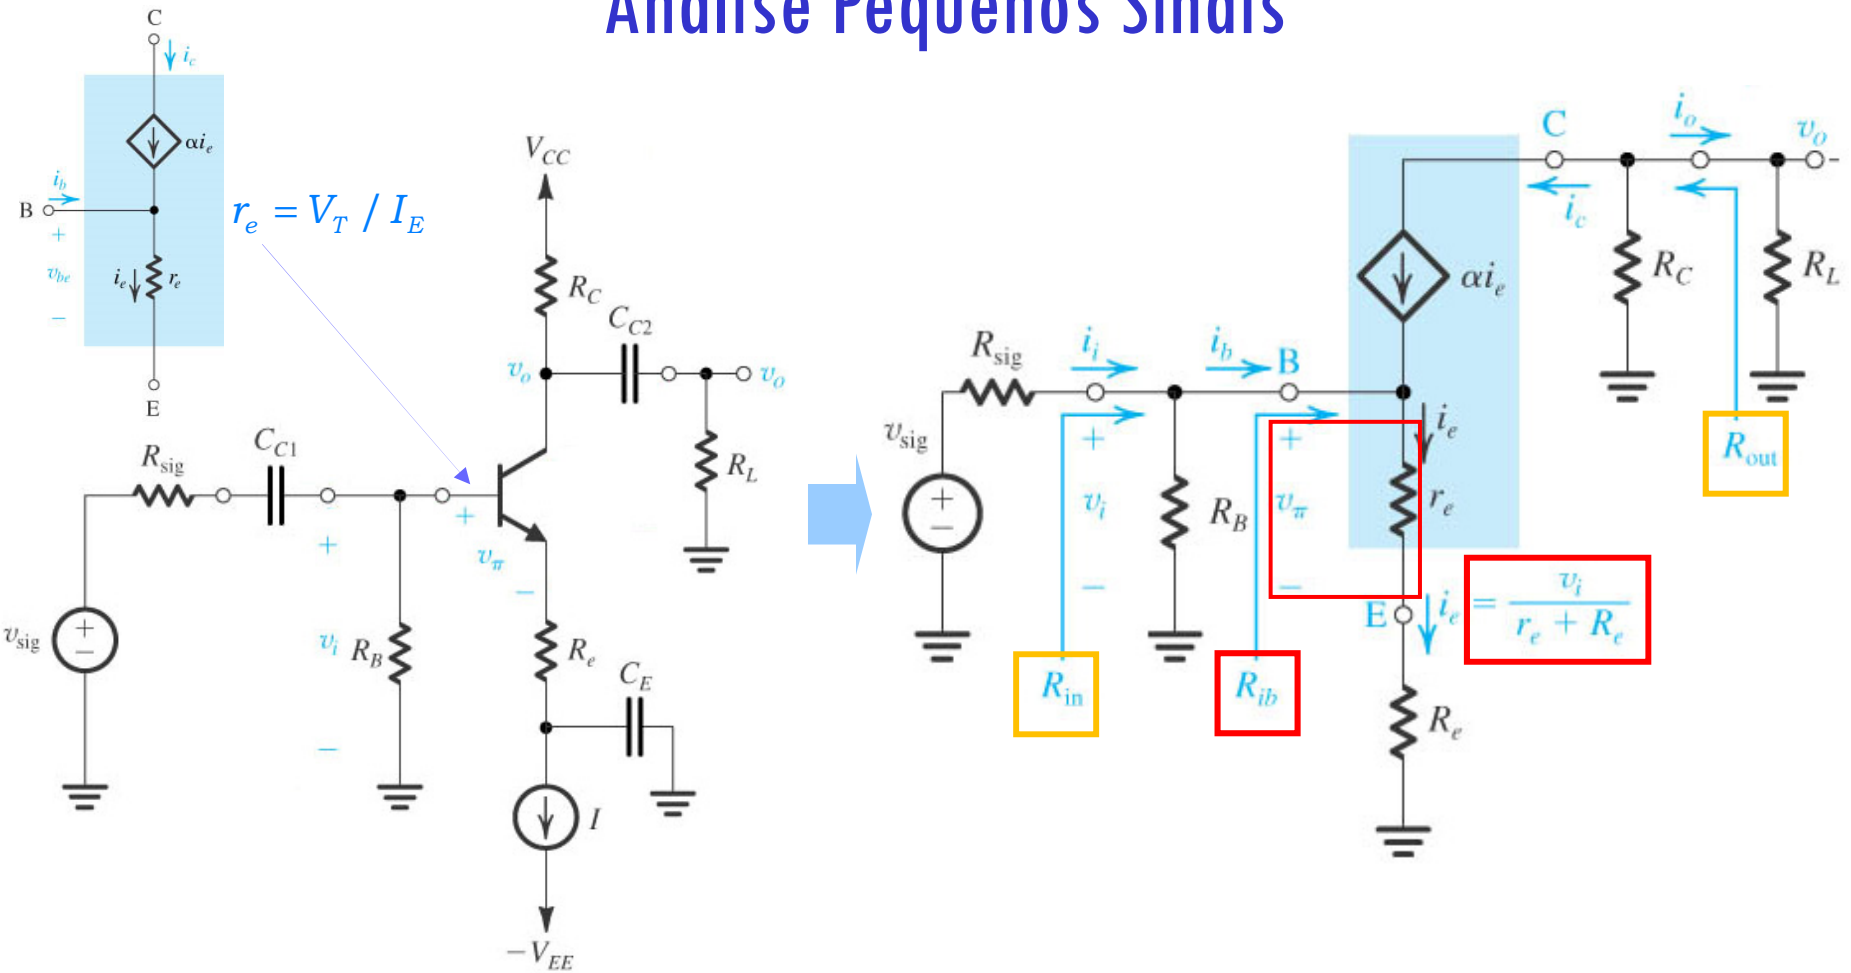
Análise Pequenos Sinais

C
$i_c$
$\alpha i_e$
B
$i_b$
+
$v_{be}$
−
$i_e$
$r_e$
E

$r_e = V_T / I_E$

$V_{CC}$
$R_C$
$C_{C2}$
$v_o$
$v_o$
$R_L$
$R_{sig}$
$C_{C1}$
+
$v_\pi$
−
+
$v_i$
−
$R_B$
$v_{sig}$
$R_e$
$C_E$
$I$
$-V_{EE}$

C
$i_o$
$v_o$
$i_c$
$\alpha i_e$
$R_C$
$R_L$
$R_{sig}$
$i_i$
$i_b$
B
$v_{sig}$
+
$v_i$
−
$R_B$
+
$v_\pi$
−
$i_e$
$r_e$
$R_{out}$
E
$i_e = \frac{v_i}{r_e + R_e}$
$R_{in}$
$R_{ib}$
$R_e$